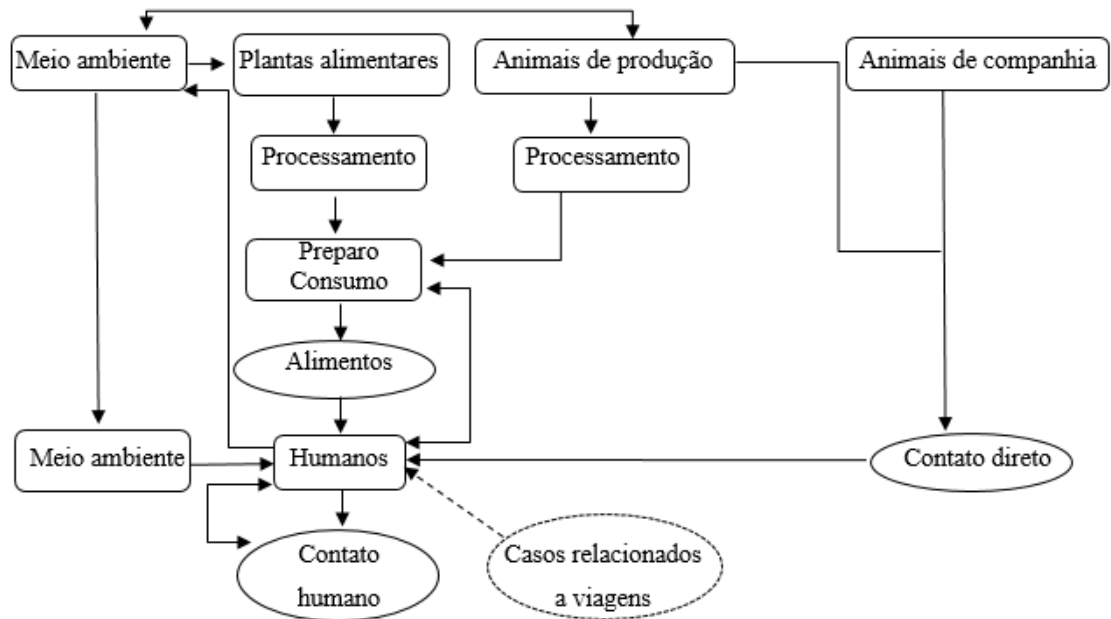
Meio ambiente

Plantas alimentares

Animais de produção

Animais de companhia

Processamento

Processamento

Preparo
Consumo

Alimentos

Meio ambiente

Humanos

Contato direto

Contato humano

Casos relacionados a viagens